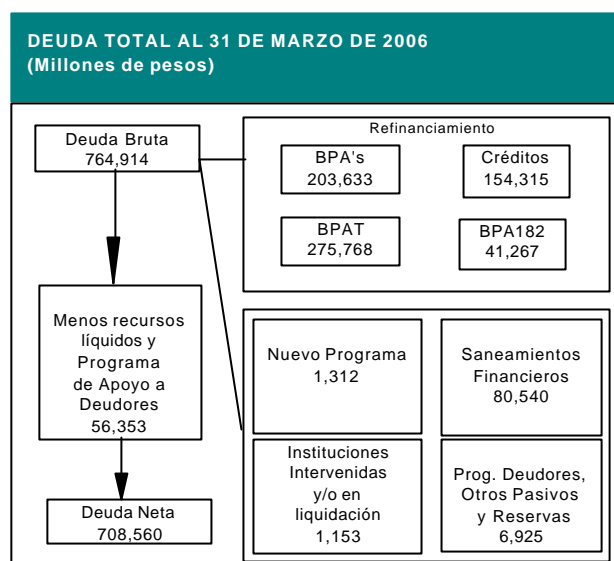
DEUDA TOTAL AL 31 DE MARZO DE 2006
(Millones de pesos)

Deuda Bruta
764,914

Refinanciamiento

BPA's
203,633

Créditos
154,315

BPAT
275,768

BPA182
41,267

Menos recursos líquidos y Programa de Apoyo a Deudores
56,353

Nuevo Programa
1,312

Saneamientos Financieros
80,540

Instituciones Intervenidas y/o en liquidación
1,153

Prog. Deudores, Otros Pasivos y Reservas
6,925

Deuda Neta
708,560